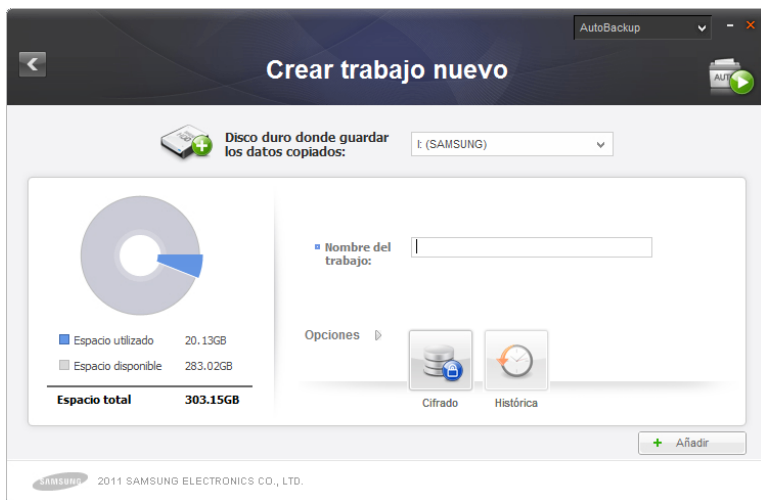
AutoBackup

Crear trabajo nuevo

AUTO

Disco duro donde guardar los datos copiados:

I: (SAMSUNG)

Espacio utilizado 20.13GB

Espacio disponible 283.02GB

Espacio total 303.15GB

Nombre del trabajo:

Opciones

Cifrado

Histórica

+ Añadir

SAMSUNG 2011 SAMSUNG ELECTRONICS CO., LTD.